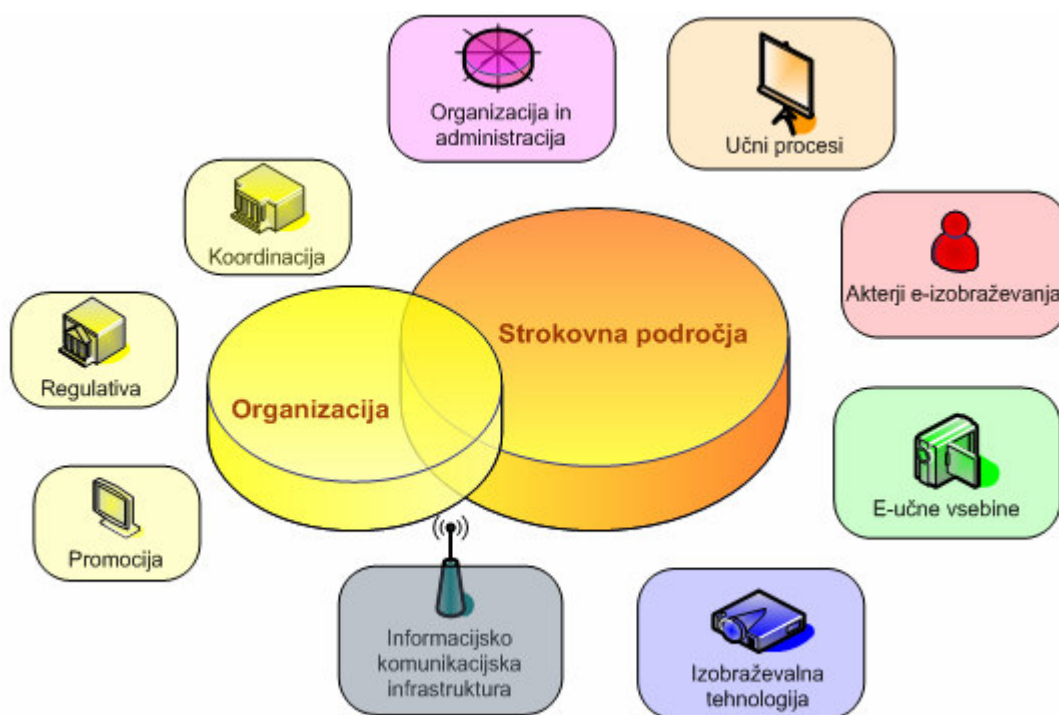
Organizacija in administracija

Učni procesi

Koordinacija

Akterji e-izobraževanja

Strokovna področja

Regulativa

Organizacija

E-učne vsebine

Promocija

Informacijsko komunikacijska infrastruktura

Izobraževalna tehnologija